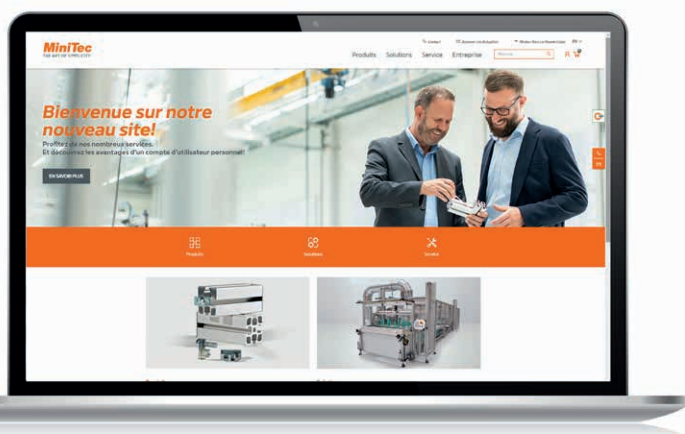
MiniTec
THE ART OF SIMPLICITY

Contact
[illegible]
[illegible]
FR

Produits Solutions Service Entreprise

Bienvenue sur notre nouveau site!
Profitez de nos nombreux services.
Et découvrez les avantages d'un compte d'utilisateur personnel!

EN SAVOIR PLUS

Produits
Solutions
Service